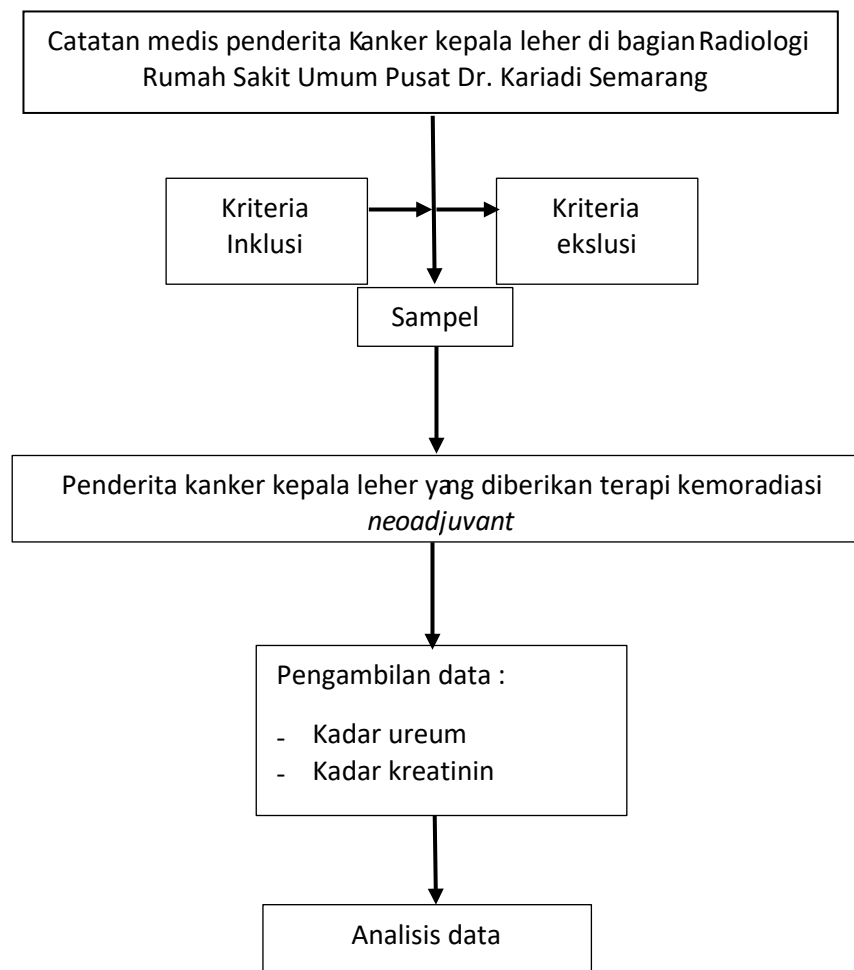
Catatan medis penderita Kanker kepala leher di bagian Radiologi Rumah Sakit Umum Pusat Dr. Kariadi Semarang

Kriteria Inklusi

Kriteria ekslusi

Sampel

Penderita kanker kepala leher yang diberikan terapi kemoradiasi *neoadjuvant*

Pengambilan data :

- Kadar ureum
- Kadar kreatinin

Analisis data